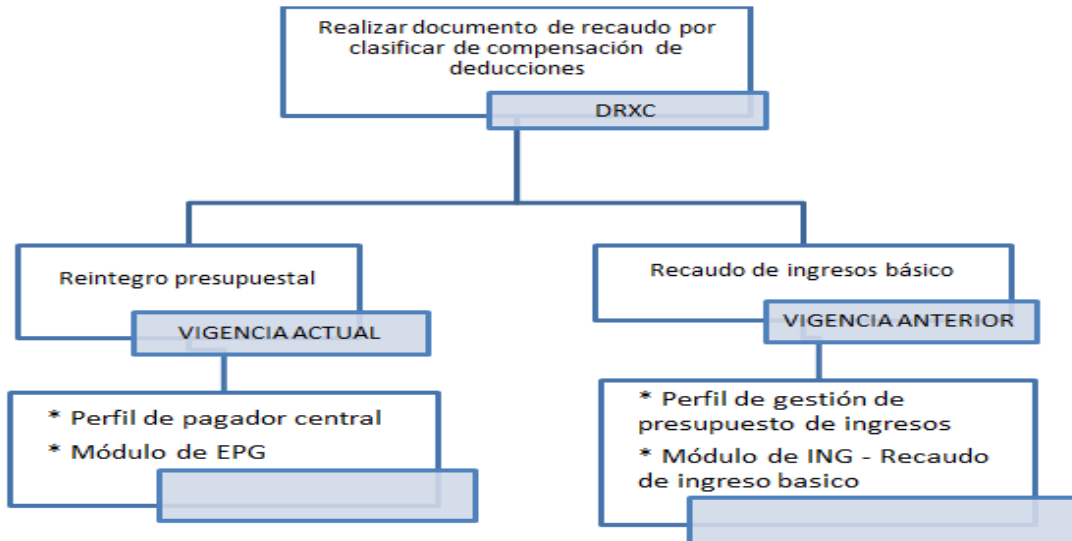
Realizar documento de recaudo por clasificar de compensación de deducciones

DRXC

Reintegro presupuestal

VIGENCIA ACTUAL

* Perfil de pagador central
* Módulo de EPG

Recaudo de ingresos básico

VIGENCIA ANTERIOR

* Perfil de gestión de presupuesto de ingresos
* Módulo de ING - Recaudo de ingreso basico